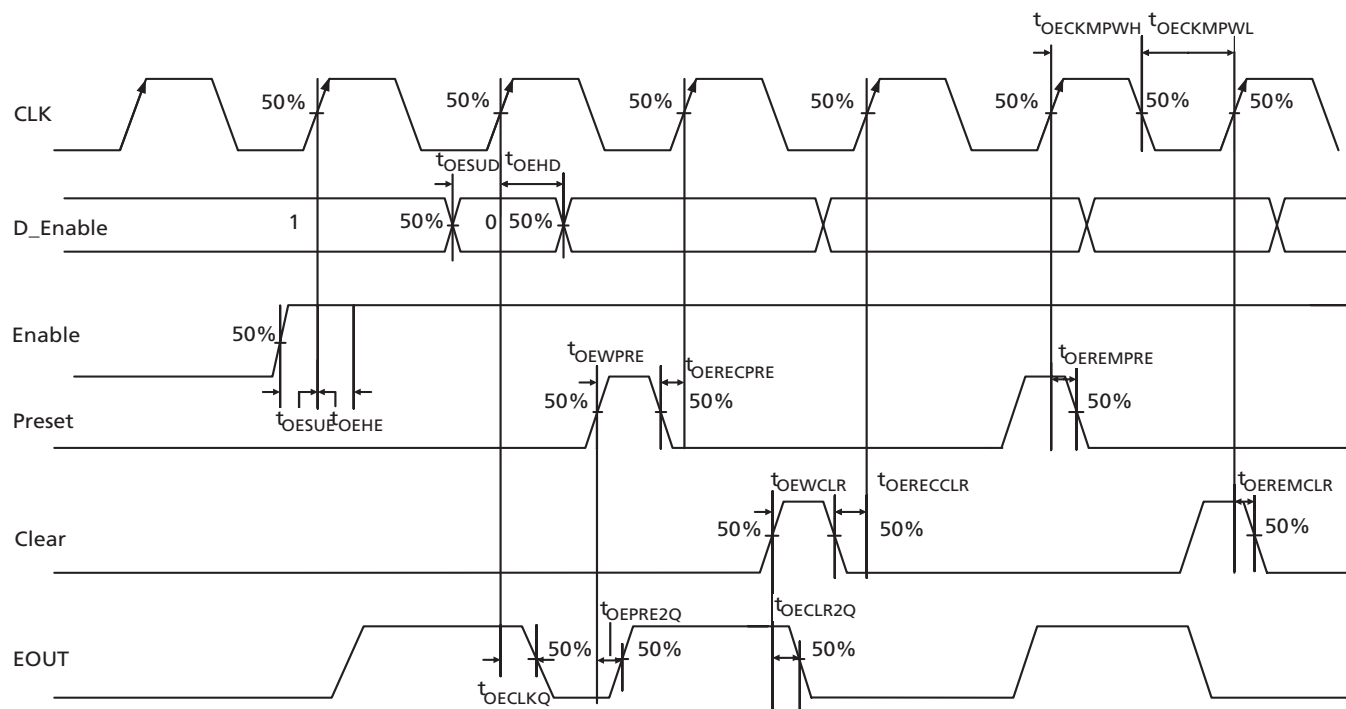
$t_{OECKMPWH}$ $t_{OECKMPWL}$

CLK

50% 50% 50% 50% 50% 50% 50%

$t_{OESUD}$ $t_{OEHD}$

D_Enable

1 50% 0 50%

Enable

50%

$t_{OEWPRE}$ $t_{OERECPRE}$ $t_{OEREMPRE}$

50% 50% 50%

Preset

$t_{OESUE}$ $t_{OEHE}$

$t_{OEWCLR}$ $t_{OERECCLR}$ $t_{OEREMCLR}$

Clear

50% 50% 50%

$t_{OEPRE2Q}$ $t_{OECLR2Q}$

EOUT

50% 50% 50%

$t_{OECLKQ}$